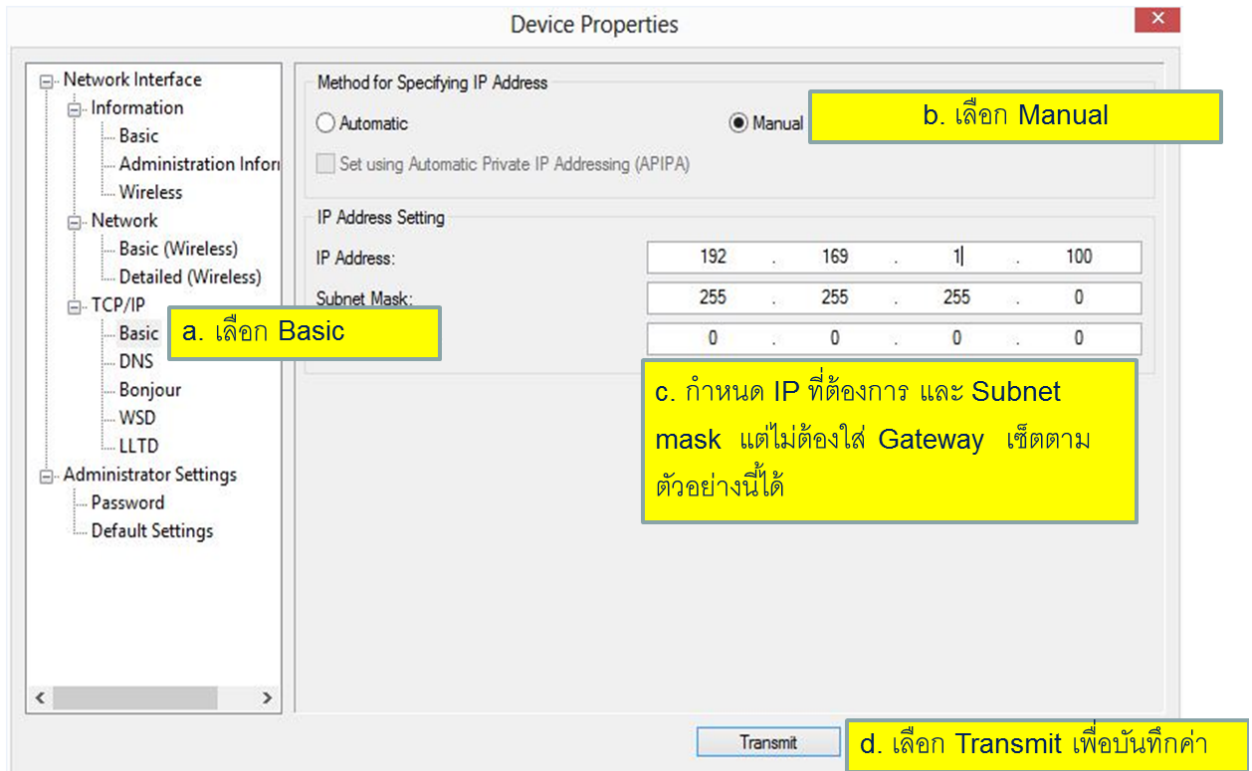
Device Properties

×

Network Interface
Information
Basic
Administration Infor
Wireless
Network
Basic (Wireless)
Detailed (Wireless)
TCP/IP
Basic
DNS
Bonjour
WSD
LLTD
Administrator Settings
Password
Default Settings

Method for Specifying IP Address
Automatic
Manual
Set using Automatic Private IP Addressing (APIPA)

b. เลือก Manual

IP Address Setting
IP Address: 192 . 169 . 1 . 100
Subnet Mask: 255 . 255 . 255 . 0
0 . 0 . 0 . 0

a. เลือก Basic

c. กำหนด IP ที่ต้องการ และ Subnet mask แต่ไม่ต้องใส่ Gateway เซ็ตตามตัวอย่างนี้ได้

Transmit

d. เลือก Transmit เพื่อบันทึกค่า